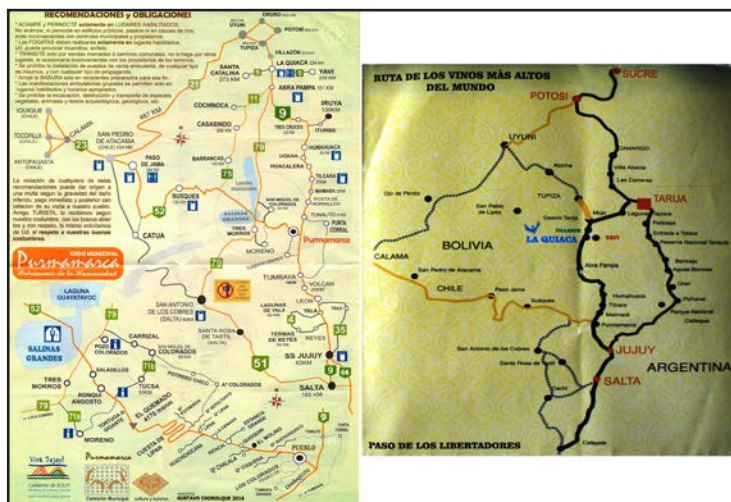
RECOMENDACIONES y OBLIGACIONES

* ACAMPE y PERNOCTE solamente en LUGARES HABILITADOS.
No acampe, ni pernocte en edificios públicos, potreros ni en cauces de ríos, evite inconvenientes con controles municipales y propietarios.
* Los FOGATAS deben realizarse solamente en lugares habilitados.
Ud. puede provocar incendios, evítelo.
* TRANSITE sólo por sendas marcadas o caminos comunales, no lo haga por otros lugares, se ocasionaría inconvenientes con los propietarios de los terrenos.
* Se prohíbe la instalación de puestos de venta ambulante, por cualquier tipo de insumos, y con cualquier tipo de propaganda.
* Arroje la BASURA sólo en recipientes preparados para ese fin.
* Las manifestaciones artísticas callejeras solo se permiten solo en lugares habilitados y horarios apropiados.
* Se prohíbe la excavación, destrucción y transporte de especies vegetales, animales y restos arqueológicos, geológicos, etc.

La violación de cualquiera de estas recomendaciones puede dar origen a una multa según la gravedad del daño inferido, pago inmediato y posterior con retención de su visita a nuestro pueblo. Amigo TURISTA: lo recibimos según nuestra costumbre, con las buenas gentes y con respeto, lo mismo solicitamos de Ud. el respeto a nuestras buenas costumbres.

Purmamarca
Patrimonio de la Humanidad

ORURO
UYUNI
TUPIZA
VILLAZON
LA QUIACA
YAVI
SANTA CATALINA
ABRA PAMPA
COCHINOCA
IQUIQUE
TOCOPILLA
CALAMA
SAN PEDRO DE ATACAMA
ANTOFAGASTA
PASO DE JAMA
CASABINDO
IRUYA
TRES CRUCES
ITURBE
HUMAHUACA
HUACALERA
TILCARA
MAIMARA
BARRANCAS
SUSQUES
SALINAS GRANDES
TUMBAYA
VOLCAN
LEON
CATUA
MORENO
TRES MORROS
LAGUNA GUAYATAYOC
SAN ANTONIO DE LOS COBRES
SANTA ROSA DE TASTIL
LAGUNAS DE YALA
TERMAS DE REYES
SS JUJUY
SALTA
CARRIZAL
POZO COLORADO
SAN MIGUEL DE COLORADOS
SALADILLOS
TUCSA
RONQUE ANGOSTO
EL DURAZNO
PUEBLO
Purmamarca
GUSTAVO ENDRIQUE 2014

RUTA DE LOS VINOS MÁS ALTOS DEL MUNDO
SUCRE
POTOSI
UYUNI
TUPIZA
TARIJA
BOLIVIA
LA QUIACA
CALAMA
CHILE
San Pedro de Atacama
Paso Jama
Susques
Abra Pampa
Humahuaca
Tilcara
Maimara
Purmamarca
JUJUY
SALTA
ARGENTINA
San Antonio de los Cobres
Santa Rosa de Tastil
Cachi
Cafayate
Camargo
Villa Abecia
Las Carreras
Padcaya
Bermejo
Orán
Pichanal
PASO DE LOS LIBERTADORES